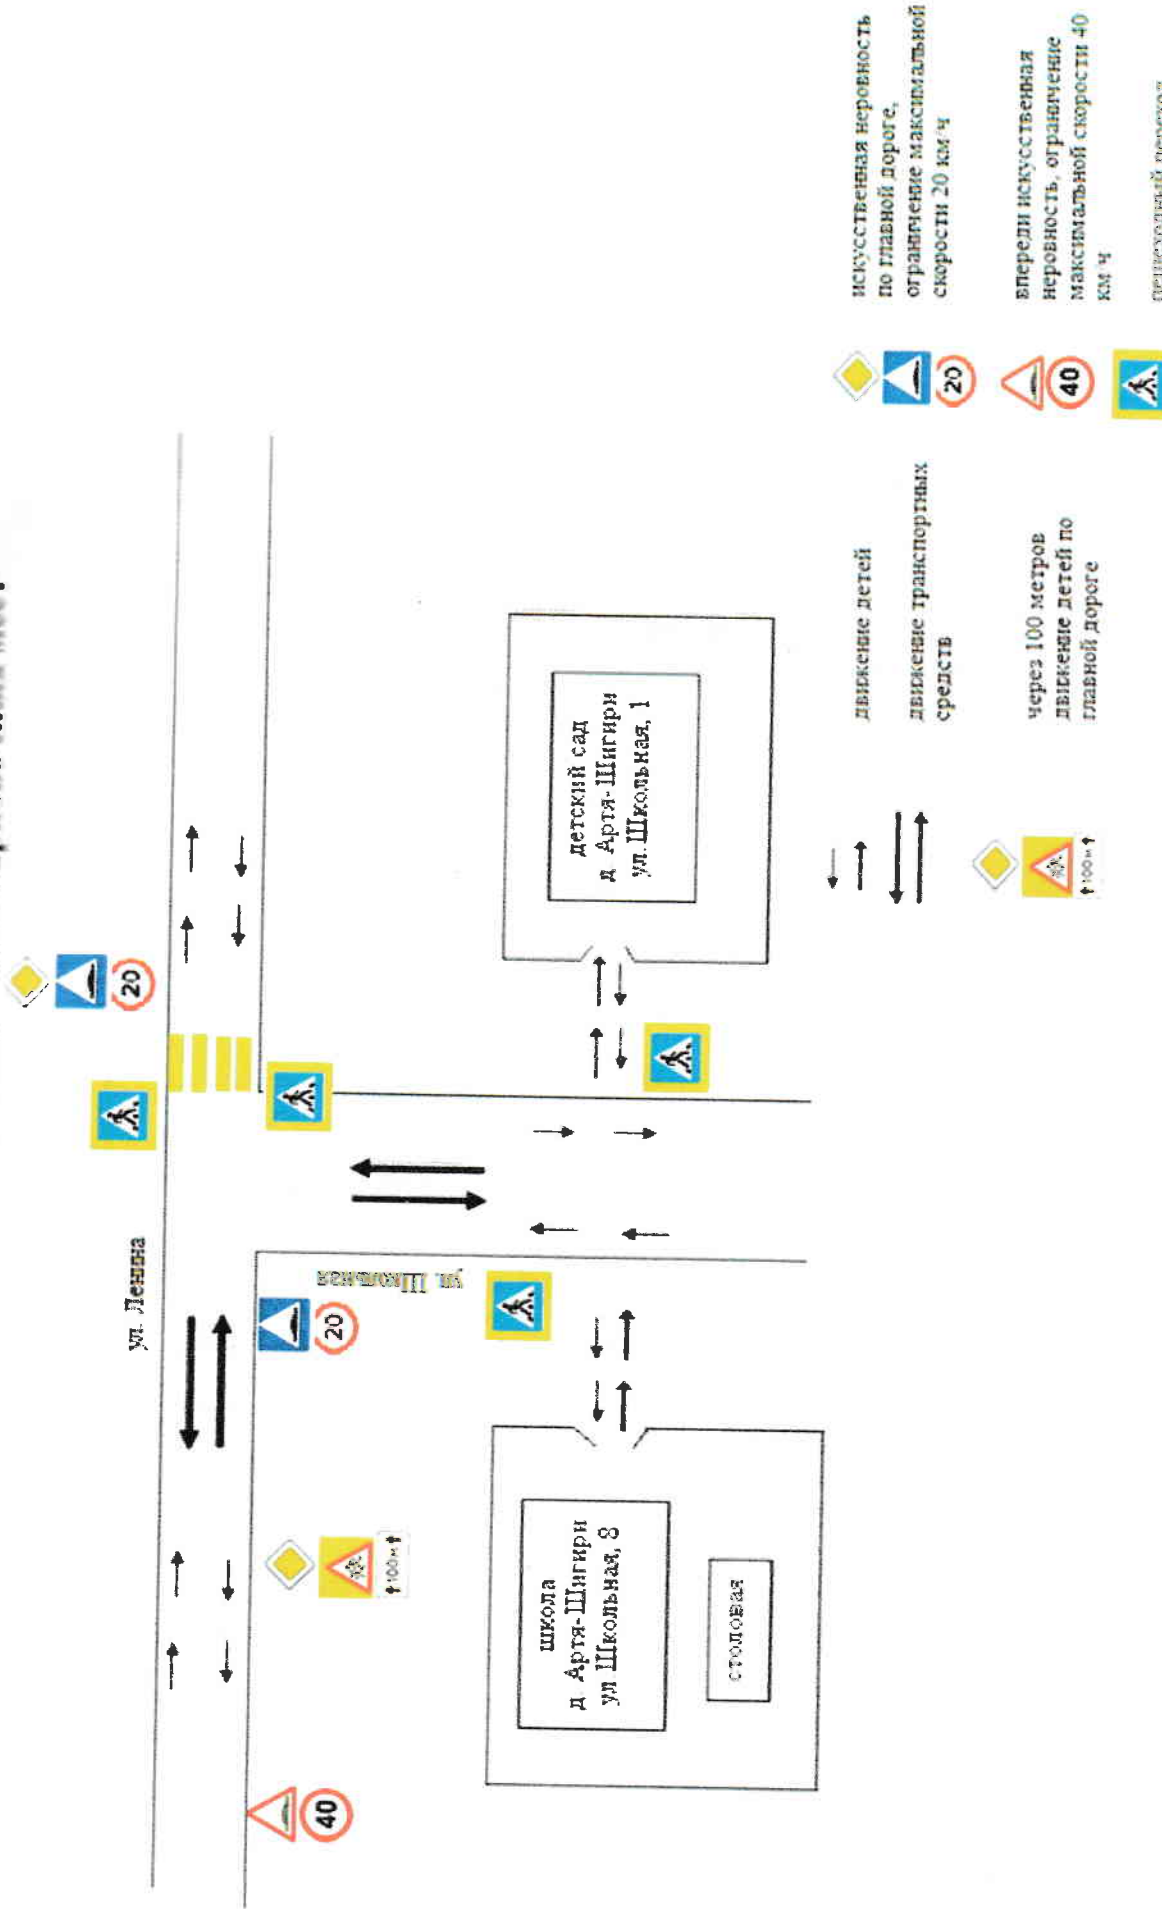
ул. Ленина

ул. Школьная

20

20

40

100 м

детский сад
д. Артя-Шигири
ул. Школьная, 1

школа
д. Артя-Шигири
ул. Школьная, 8

столовая

движение детей

движение транспортных средств

100 м

через 100 метров движение детей по главной дороге

20

искусственная неровность по главной дороге, ограничение максимальной скорости 20 км/ч

40

впереди искусственная неровность, ограничение максимальной скорости 40 км/ч

пешеходный переход